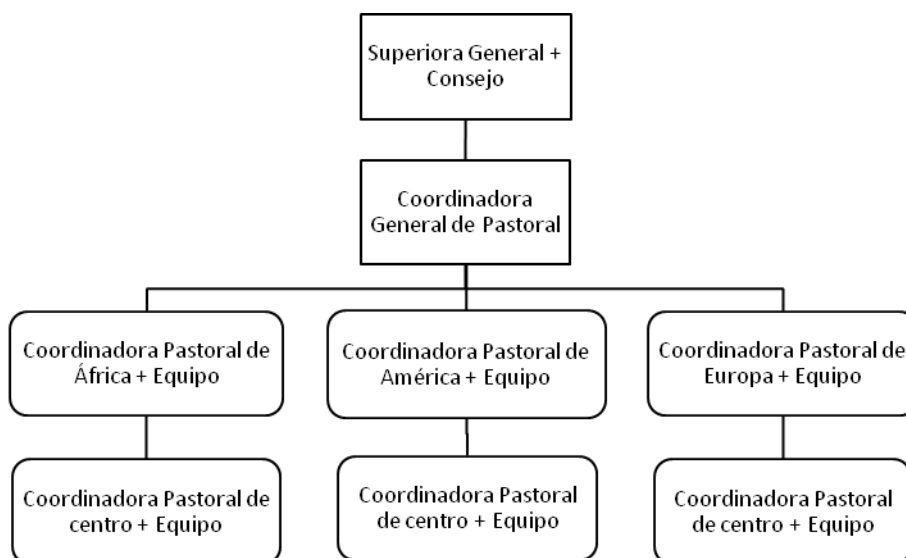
Superiora General + Consejo

Coordinadora General de Pastoral

Coordinadora Pastoral de África + Equipo

Coordinadora Pastoral de América + Equipo

Coordinadora Pastoral de Europa + Equipo

Coordinadora Pastoral de centro + Equipo

Coordinadora Pastoral de centro + Equipo

Coordinadora Pastoral de centro + Equipo